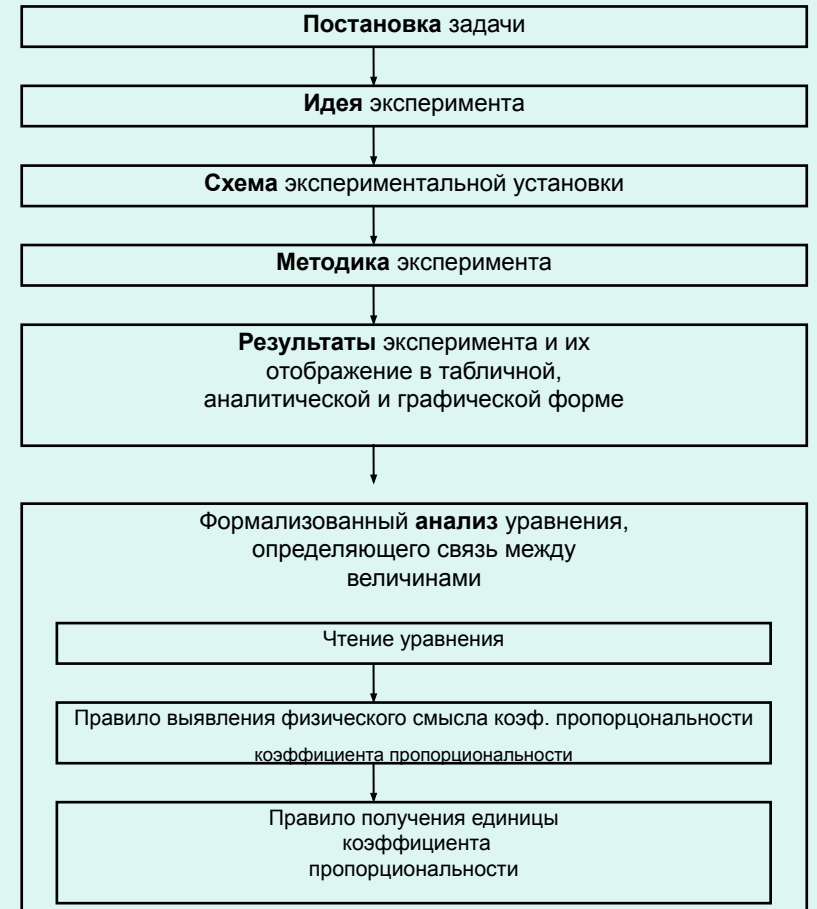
**Постановка** задачи

**Идея** эксперимента

**Схема** экспериментальной установки

**Методика** эксперимента

**Результаты** эксперимента и их отображение в табличной, аналитической и графической форме

Формализованный **анализ** уравнения, определяющего связь между величинами

Чтение уравнения

Правило выявления физического смысла коэф. пропорцональности

коэффициента пропорциональности

Правило получения единицы коэффициента пропорциональности